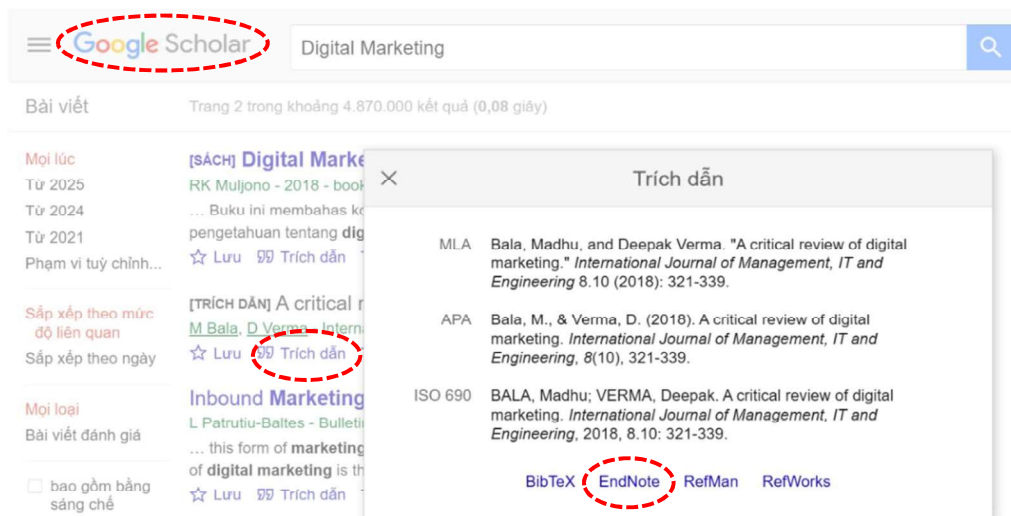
Google Scholar

Digital Marketing

Bài viết

Trang 2 trong khoảng 4.870.000 kết quả (0,08 giây)

Mọi lúc
Từ 2025
Từ 2024
Từ 2021
Phạm vi tuỳ chỉnh...

Sắp xếp theo mức độ liên quan
Sắp xếp theo ngày

Mọi loại
Bài viết đánh giá

bao gồm bằng sáng chế

[SÁCH] Digital Marke
RK Muljono - 2018 - book
... Buku ini membahas ko
pengetahuan tentang dig
☆ Lưu 99 Trích dẫn

[TRÍCH DẪN] A critical r
M Bala, D Verma - Intern
☆ Lưu 99 Trích dẫn

Inbound Marketing
L Patrutiu-Baltes - Bulleti
... this form of marketing
of digital marketing is th
☆ Lưu 99 Trích dẫn

Trích dẫn

MLA Bala, Madhu, and Deepak Verma. "A critical review of digital marketing." *International Journal of Management, IT and Engineering* 8.10 (2018): 321-339.

APA Bala, M., & Verma, D. (2018). A critical review of digital marketing. *International Journal of Management, IT and Engineering*, *8*(10), 321-339.

ISO 690 BALA, Madhu; VERMA, Deepak. A critical review of digital marketing. *International Journal of Management, IT and Engineering*, 2018, 8.10: 321-339.

BibTeX EndNote RefMan RefWorks